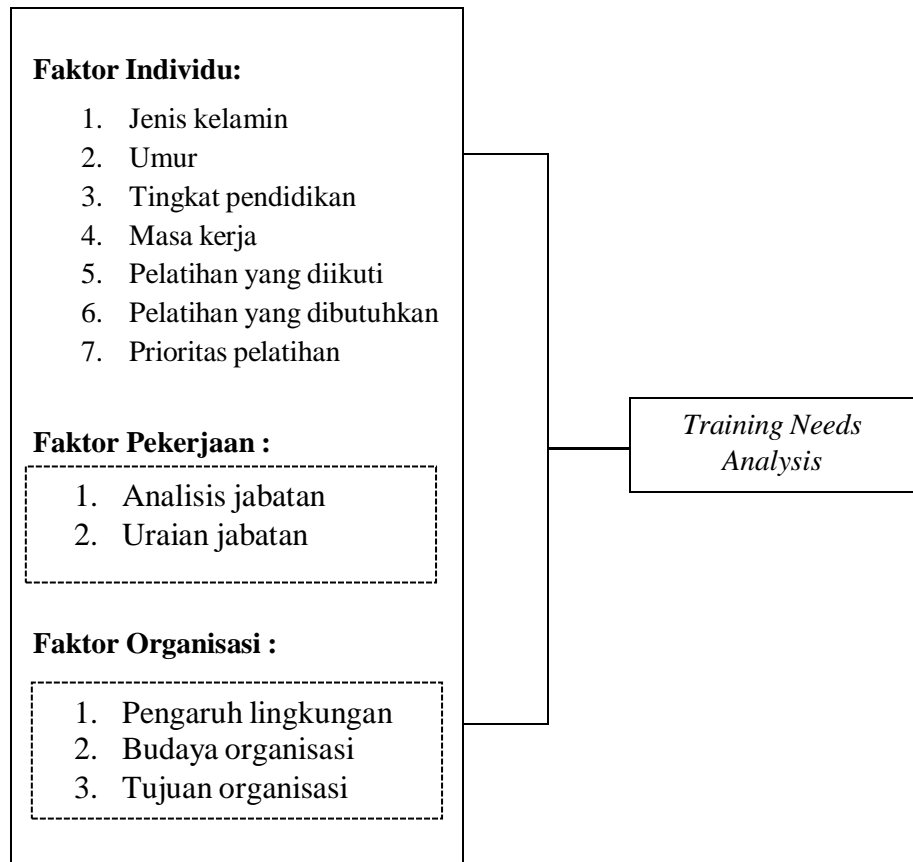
**Faktor Individu:**

1. Jenis kelamin
2. Umur
3. Tingkat pendidikan
4. Masa kerja
5. Pelatihan yang diikuti
6. Pelatihan yang dibutuhkan
7. Prioritas pelatihan

**Faktor Pekerjaan :**

1. Analisis jabatan
2. Uraian jabatan

**Faktor Organisasi :**

1. Pengaruh lingkungan
2. Budaya organisasi
3. Tujuan organisasi

*Training Needs Analysis*